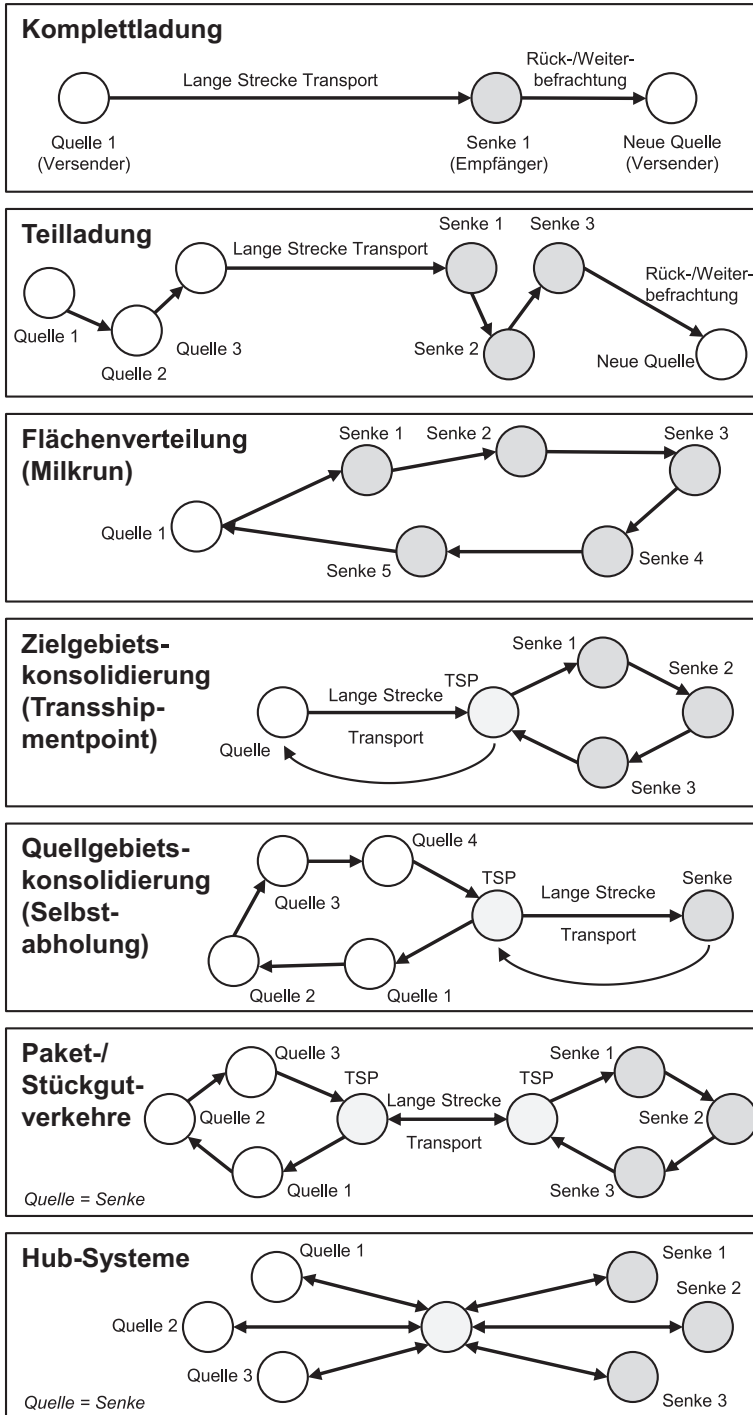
Komplettladung

Lange Strecke Transport

Rück-/Weiterbefrachtung

Quelle 1 (Versender)

Senke 1 (Empfänger)

Neue Quelle (Versender)

Teilladung

Lange Strecke Transport

Senke 1

Senke 3

Rück-/Weiterbefrachtung

Quelle 1

Quelle 2

Quelle 3

Senke 2

Neue Quelle

Flächenverteilung (Milkrun)

Senke 1

Senke 2

Senke 3

Quelle 1

Senke 5

Senke 4

Zielgebietskonsolidierung (Transshipmentpoint)

Senke 1

Senke 2

TSP

Lange Strecke

Transport

Quelle

Senke 3

Quellgebietskonsolidierung (Selbstabholung)

Quelle 4

Quelle 3

TSP

Lange Strecke

Senke

Transport

Quelle 2

Quelle 1

Paket-/ Stückgutverkehre

Quelle 3

TSP

Lange Strecke

TSP

Senke 1

Quelle 2

Senke 2

Transport

Quelle 1

Senke 3

Quelle = Senke

Hub-Systeme

Quelle 1

Senke 1

Senke 2

Quelle 2

Quelle 3

Senke 3

Quelle = Senke